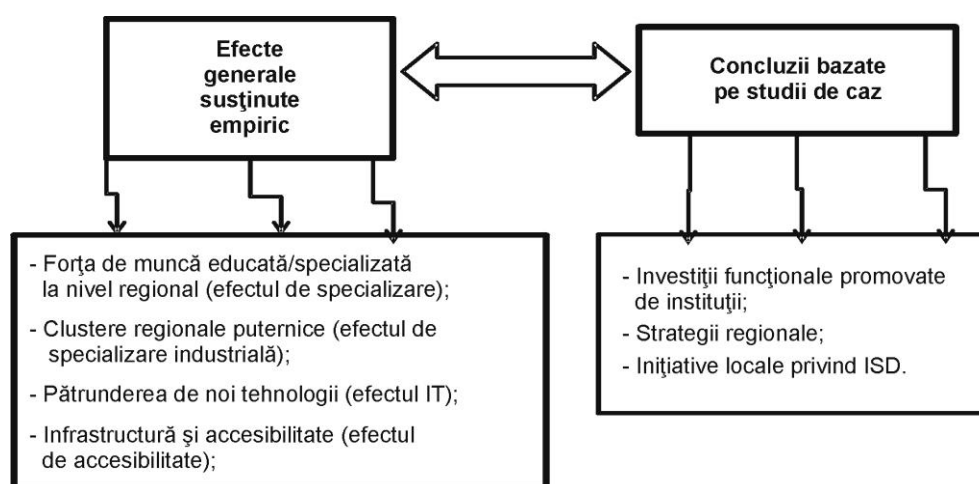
Efecte generale susţinute empiric

Concluzii bazate pe studii de caz

- Forţa de muncă educată/specializată la nivel regional (efectul de specializare);
- Clustere regionale puternice (efectul de specializare industrială);
- Pătrunderea de noi tehnologii (efectul IT);
- Infrastructură şi accesibilitate (efectul de accesibilitate);

- Investiţii funcţionale promovate de instituţii;
- Strategii regionale;
- Iniţiative locale privind ISD.